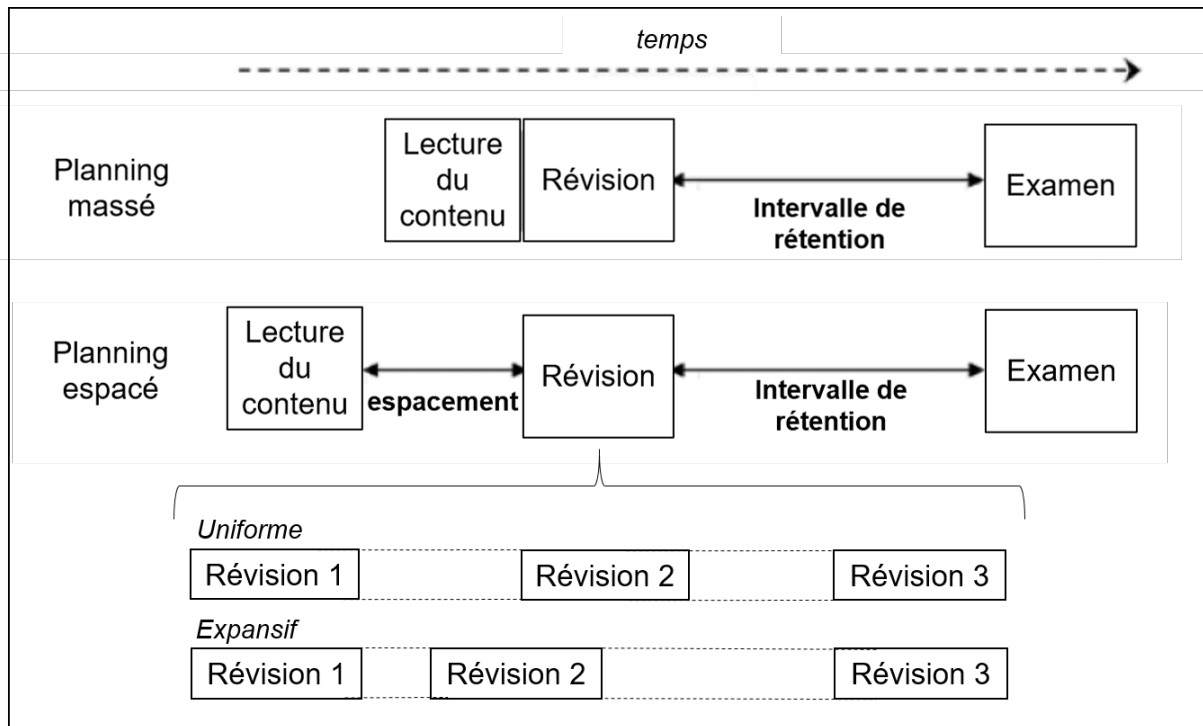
temps

Planning massé

Lecture du contenu

Révision

Intervalle de rétention

Examen

Planning espacé

Lecture du contenu

espacement

Révision

Intervalle de rétention

Examen

Uniforme

Révision 1

Révision 2

Révision 3

Expansif

Révision 1

Révision 2

Révision 3